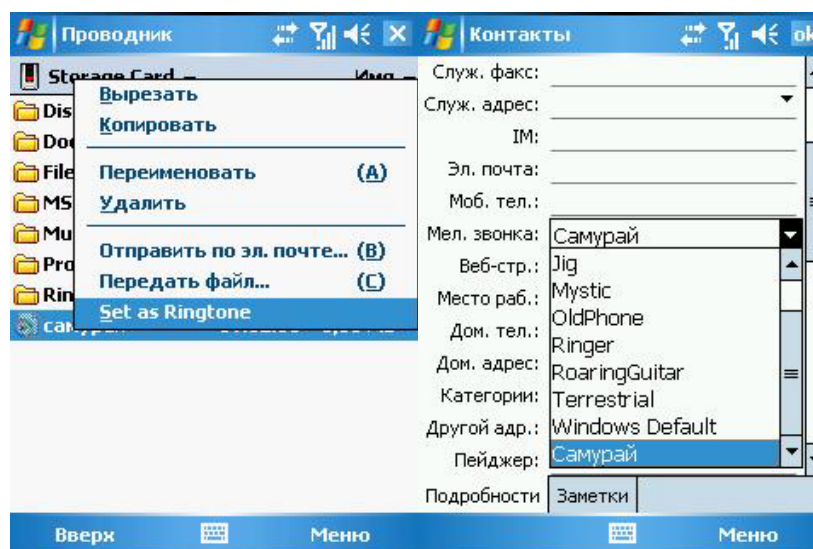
Проводник

Storage Card

Имя

Dis

Doc

File

MS

Mu

Pro

Rin

самурай

Вырезать

Копировать

Переименовать (A)

Удалить

Отправить по эл. почте... (B)

Передать файл... (C)

Set as Ringtone

Вверх

Меню

Контакты

ok

Служ. факс:

Служ. адрес:

IM:

Эл. почта:

Моб. тел.:

Мел. звонка: Самурай

Веб-стр.: Jig

Место раб.: Mystic

OldPhone

Дом. тел.: Ringer

Дом. адрес: RoaringGuitar

Категории: Terrestrial

Другой адр.: Windows Default

Пейджер: Самурай

Подробности

Заметки

Меню